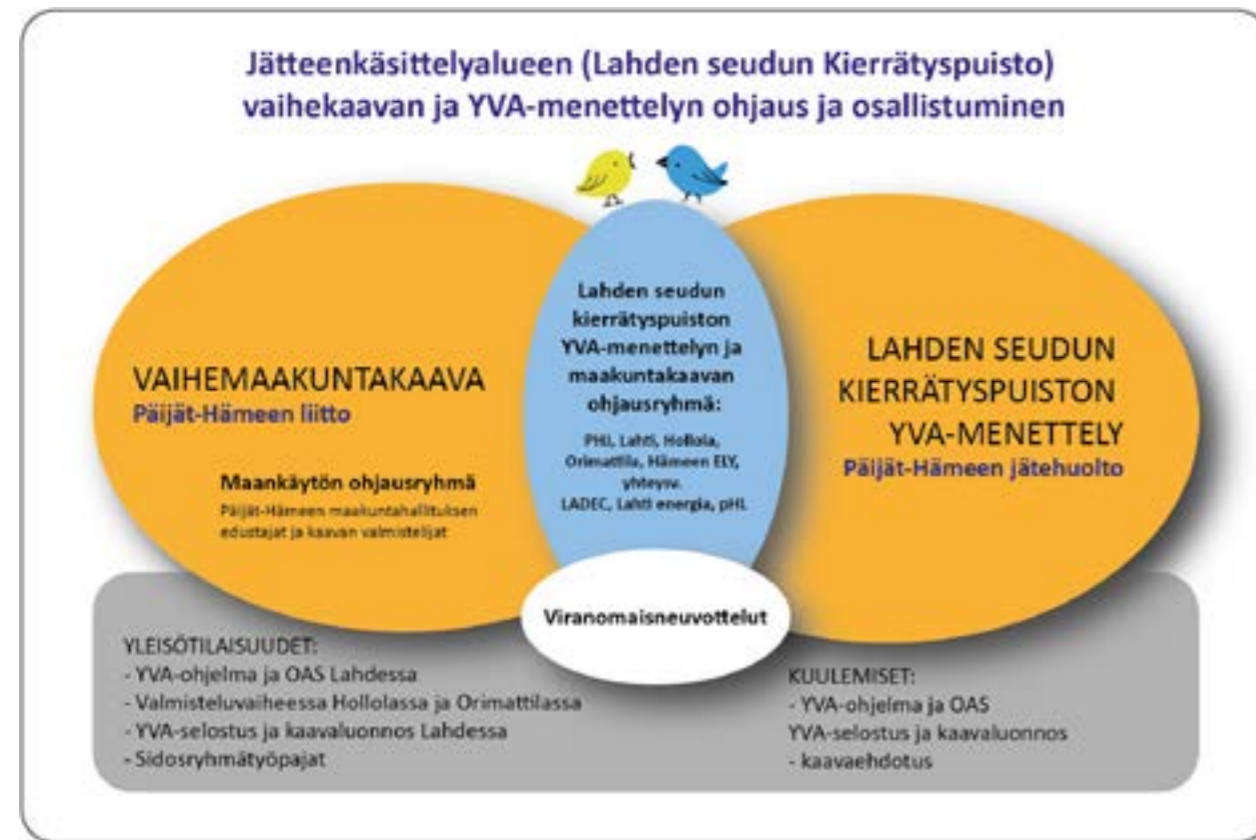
Jätteenkäsittelyalueen (Lahden seudun Kierrätyspuisto) vaihekaavan ja YVA-menettelyn ohjaus ja osallistuminen

VAIHEMAAKUNTAKAAVA
Päijät-Hämeen liitto

Maankäytön ohjausryhmä
Päijät-Hämeen maakuntahallituksen edustajat ja kaavan valmistelijat

Lahden seudun kierrätyspuiston YVA-menettelyn ja maakuntakaavan ohjausryhmä:
PHL, Lahti, Hollola, Orimattila, Hämeen ELY, yhteysv.
LADEC, Lahti energia, pHL

LAHDEN SEUDUN KIERRÄTYSPUISTON YVA-MENETTELY
Päijät-Hämeen jätehuolto

Viranomaisneuvottelut

YLEISÖTILAISUUDET:
- YVA-ohjelma ja OAS Lahdessa
- Valmisteluvaiheessa Hollolassa ja Orimattilassa
- YVA-selostus ja kaavaluonnos Lahdessa
- Sidosryhmätyöpajat

KUULEMISET:
- YVA-ohjelma ja OAS
YVA-selostus ja kaavaluonnos
- kaavaehdotus